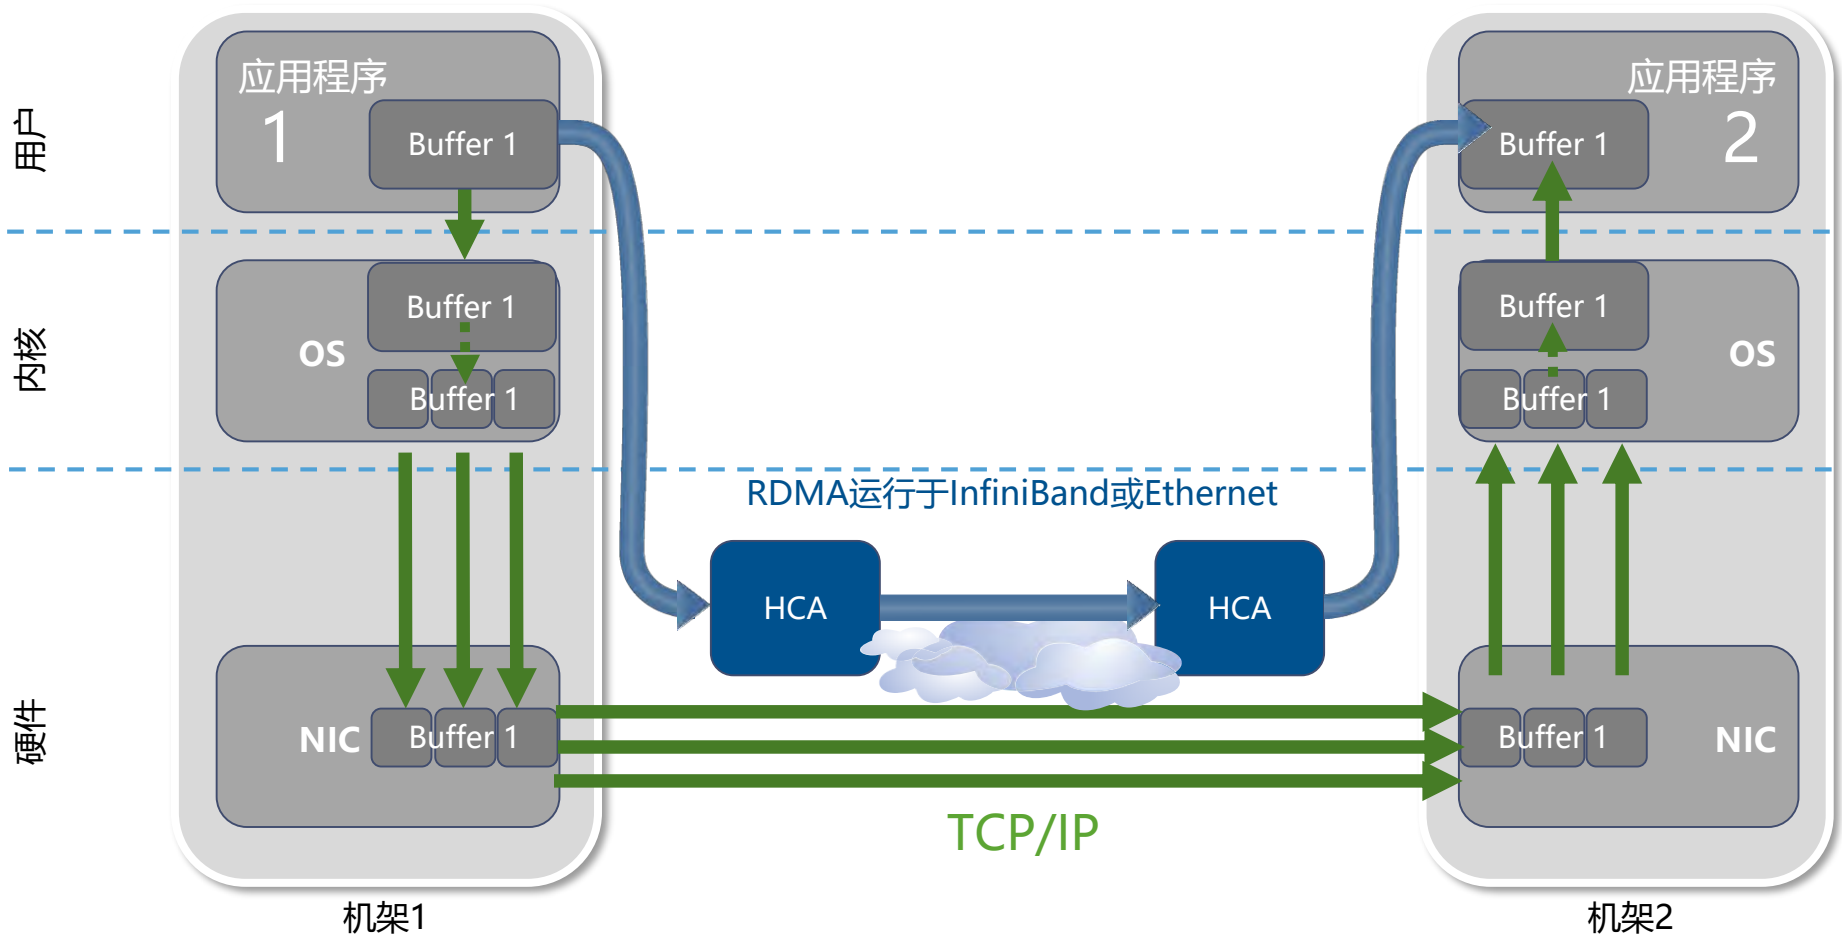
用户

内核

硬件

应用程序
1

Buffer 1

OS

Buffer 1

Buffer 1

NIC

Buffer 1

机架1

RDMA运行于InfiniBand或Ethernet

HCA

HCA

TCP/IP

应用程序
2

Buffer 1

Buffer 1

OS

Buffer 1

Buffer 1

NIC

机架2